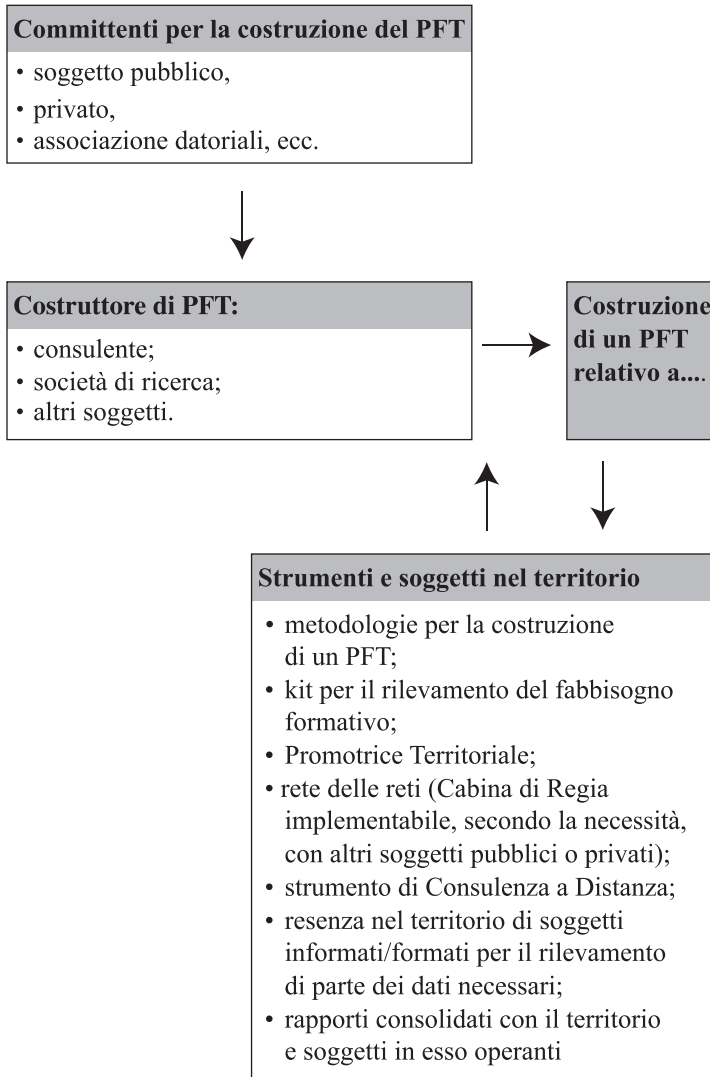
Committenti per la costruzione del PFT

• soggetto pubblico,
• privato,
• associazione datoriali, ecc.

Costruttore di PFT:

• consulente;
• società di ricerca;
• altri soggetti.

Costruzione di un PFT relativo a....

Strumenti e soggetti nel territorio

• metodologie per la costruzione di un PFT;
• kit per il rilevamento del fabbisogno formativo;
• Promotrice Territoriale;
• rete delle reti (Cabina di Regia implementabile, secondo la necessità, con altri soggetti pubblici o privati);
• strumento di Consulenza a Distanza;
• resenza nel territorio di soggetti informati/formati per il rilevamento di parte dei dati necessari;
• rapporti consolidati con il territorio e soggetti in esso operanti